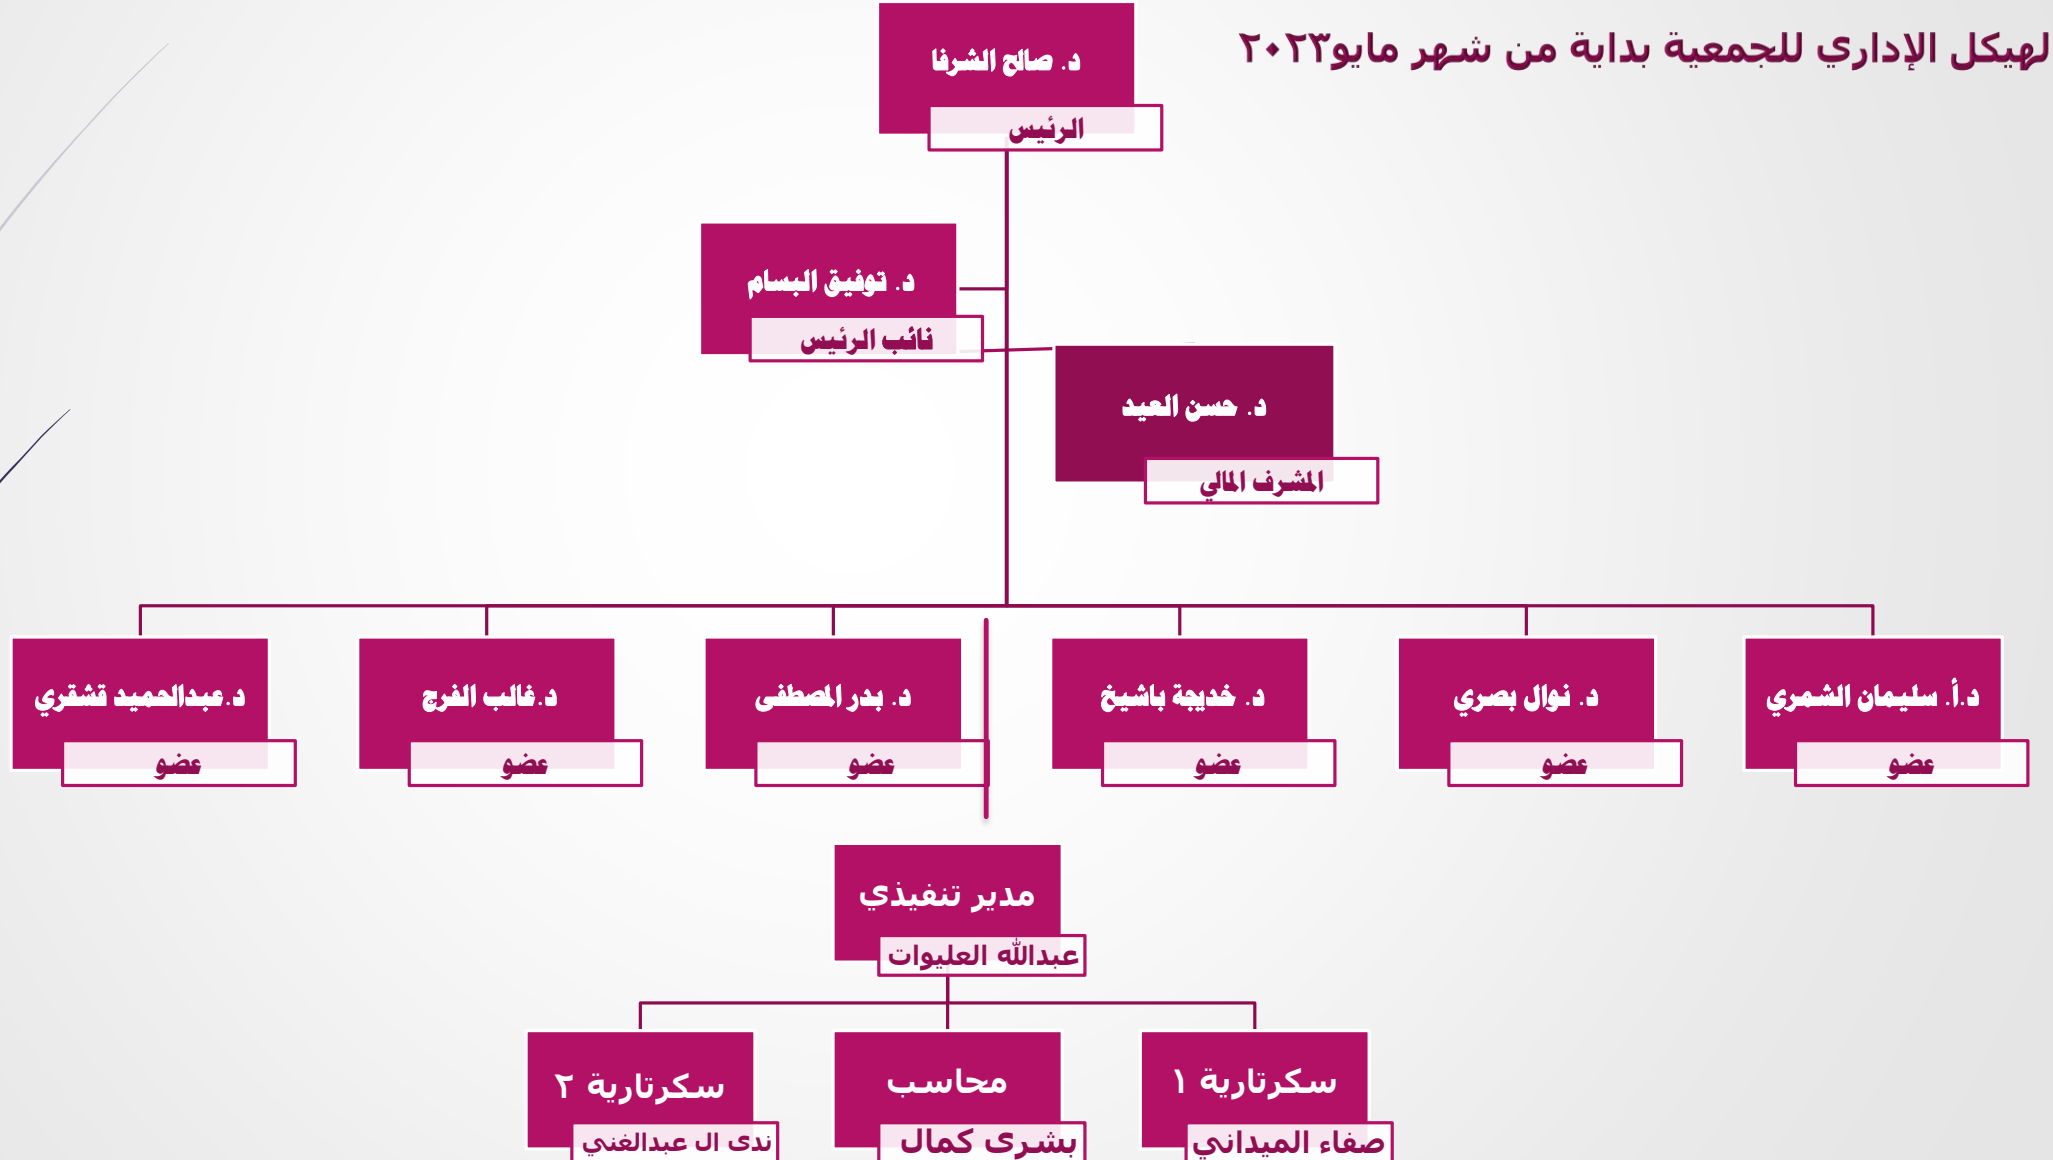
لهيكل الإداري للجمعية بداية من شهر مايو٢٠٢٣

د. صالح الشرفا
الرئيس

د. توفيق البسام
نائب الرئيس

د. حسن العيد
المشرف المالي

د.أ. سليمان الشمري
عضو

د. نوال بصري
عضو

د. خديجة باشيخ
عضو

د. بدر المصطفى
عضو

د.غالب الفرج
عضو

د.عبدالحميد قشقري
عضو

مدير تنفيذي
عبدالله العليوات

سكرتارية ١
صفاء الميداني

محاسب
بشرى كمال

سكرتارية ٢
ندى ال عبدالغني